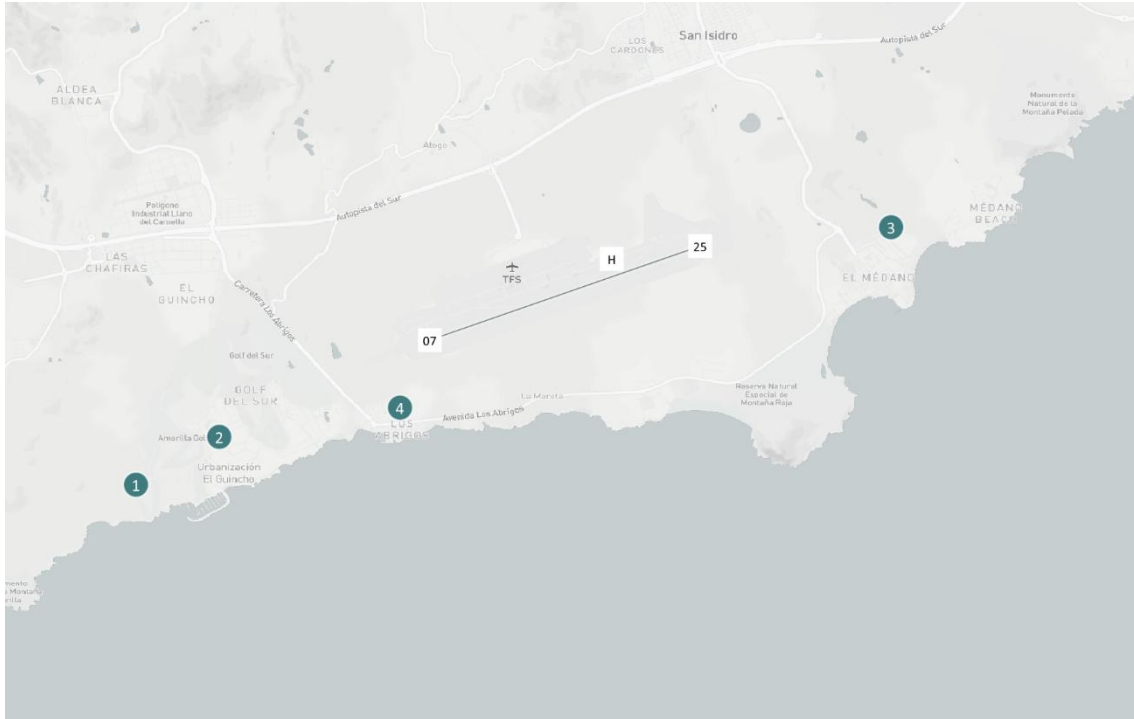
San Isidro
LOS CARDONES
Autopista del Sur
ALDEA BLANCA
Monumento Natural de la Montaña Pelada
Atogo
Polígono Industrial Llano del Camello
Autopista del Sur
MÉDANO BEACH
3
LAS CHAFIRAS
25
H
TFS
EL MÉDANO
EL GUINCHO
Carretera Los Abrigos
07
Golf del Sur
GOLF DEL SUR
La Mareta
Reserva Natural Especial de Montaña Roja
4
Avenida Los Abrigos
Amarilla Golf
2
LOS ABRIGOS
Urbanización El Guincho
1
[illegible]mento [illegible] Montañ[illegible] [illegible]rilla